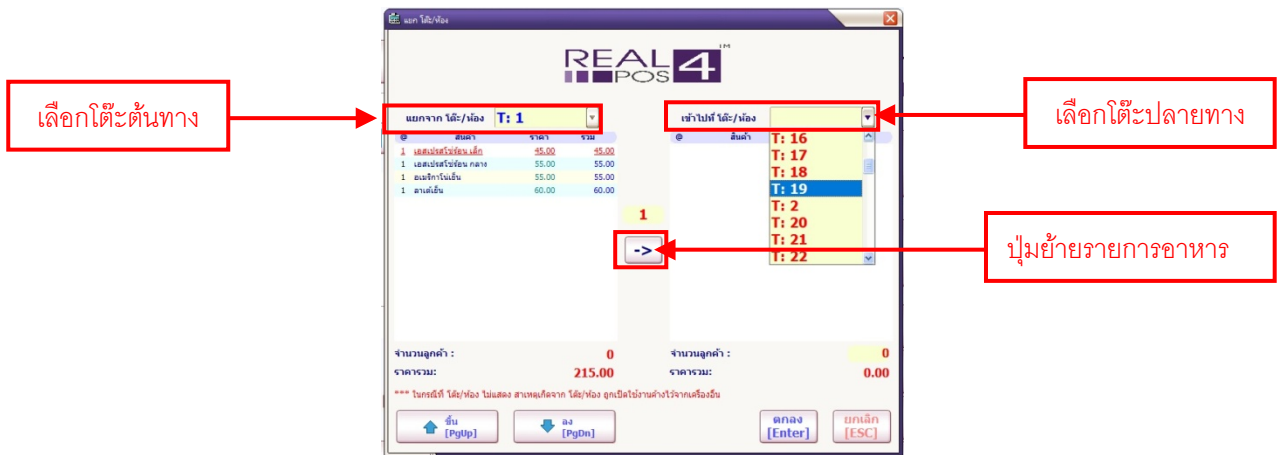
แยก โต๊ะ/ห้อง

REAL POS 4 TM

เลือกโต๊ะต้นทาง

แยกจาก โต๊ะ/ห้อง T: 1

| @ | สินค้า | ราคา | รวม |
|---|---|---|---|
| 1 | เอสเปรสโซ่ร้อน เล็ก | 45.00 | 45.00 |
| 1 | เอสเปรสโซ่ร้อน กลาง | 55.00 | 55.00 |
| 1 | อเมริกาโน่เย็น | 55.00 | 55.00 |
| 1 | ลาเต้เย็น | 60.00 | 60.00 |

1

->

ปุ่มย้ายรายการอาหาร

เข้าไปที่ โต๊ะ/ห้อง

เลือกโต๊ะปลายทาง

@ สินค้า

T: 16
T: 17
T: 18
T: 19
T: 2
T: 20
T: 21
T: 22

จำนวนลูกค้า : 0
ราคารวม: 215.00

จำนวนลูกค้า : 0
ราคารวม: 0.00

*** ในกรณีที่ โต๊ะ/ห้อง ไม่แสดง สาเหตุเกิดจาก โต๊ะ/ห้อง ถูกเปิดใช้งานค้างไว้จากเครื่องอื่น

ขึ้น [PgUp]

ลง [PgDn]

ตกลง [Enter]

ยกเลิก [ESC]